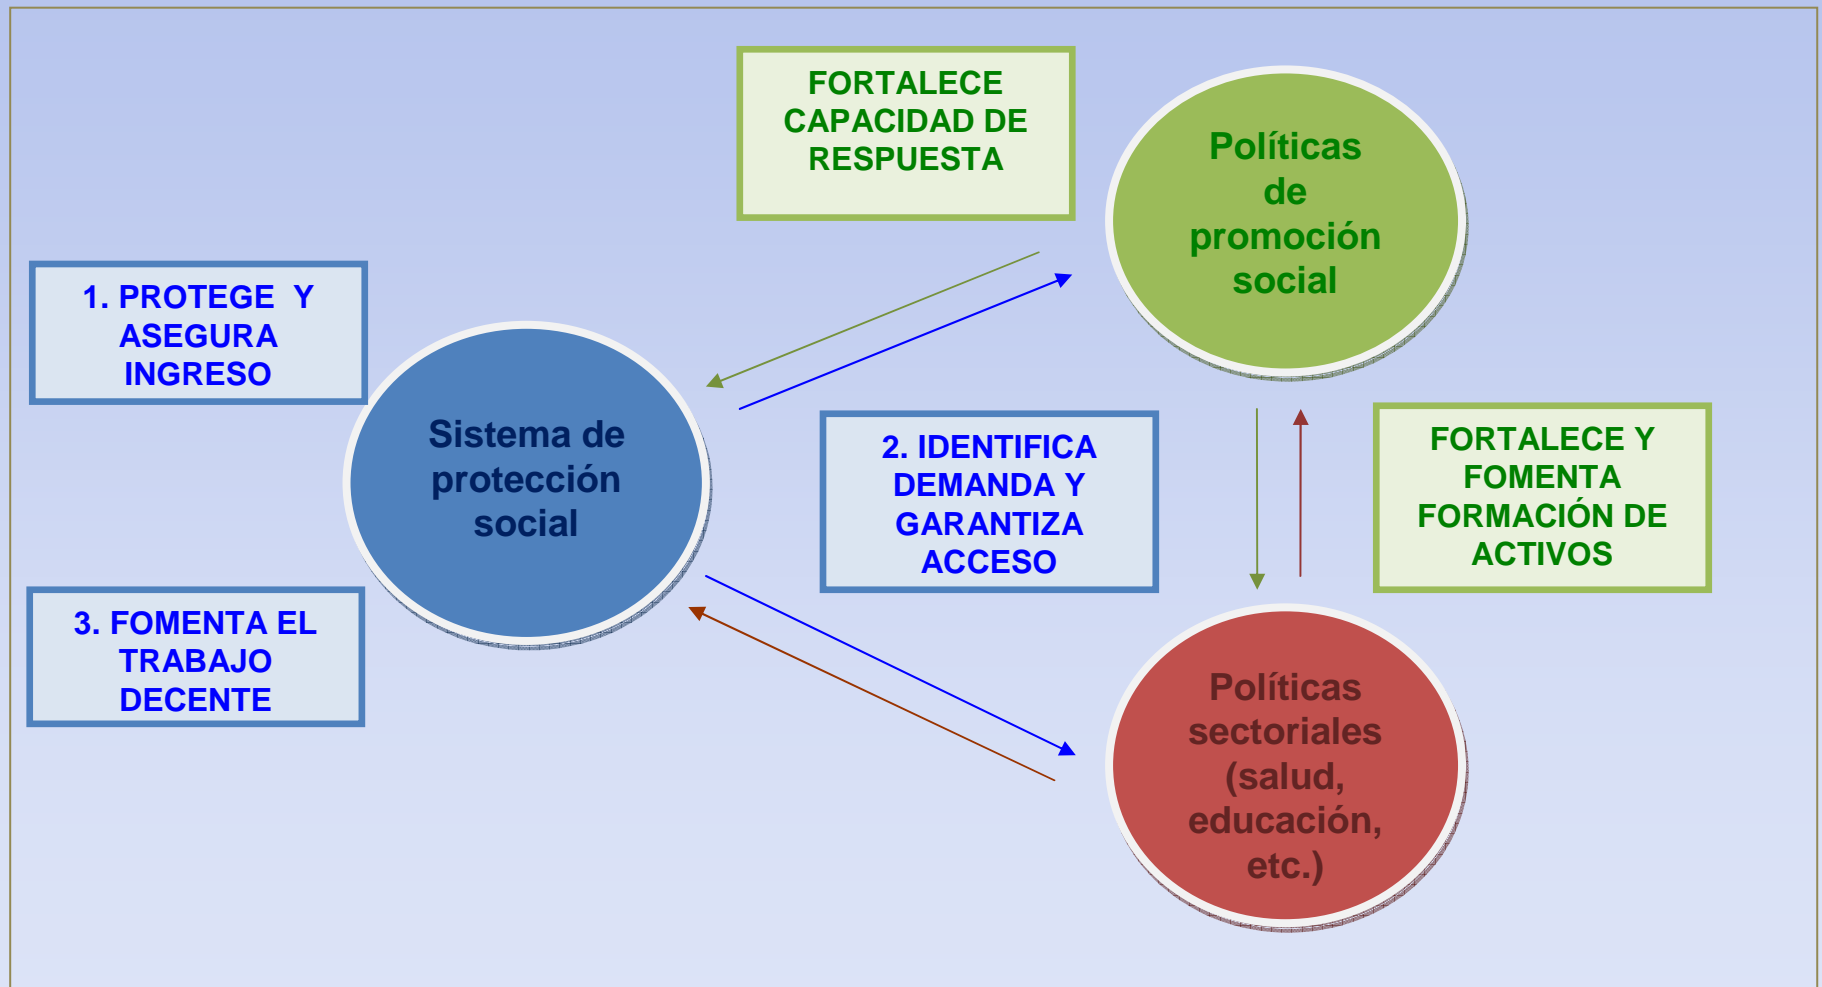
FORTALECE CAPACIDAD DE RESPUESTA

Políticas de promoción social

1. PROTEGE Y ASEGURA INGRESO

Sistema de protección social

2. IDENTIFICA DEMANDA Y GARANTIZA ACCESO

FORTALECE Y FOMENTA FORMACIÓN DE ACTIVOS

3. FOMENTA EL TRABAJO DECENTE

Políticas sectoriales (salud, educación, etc.)